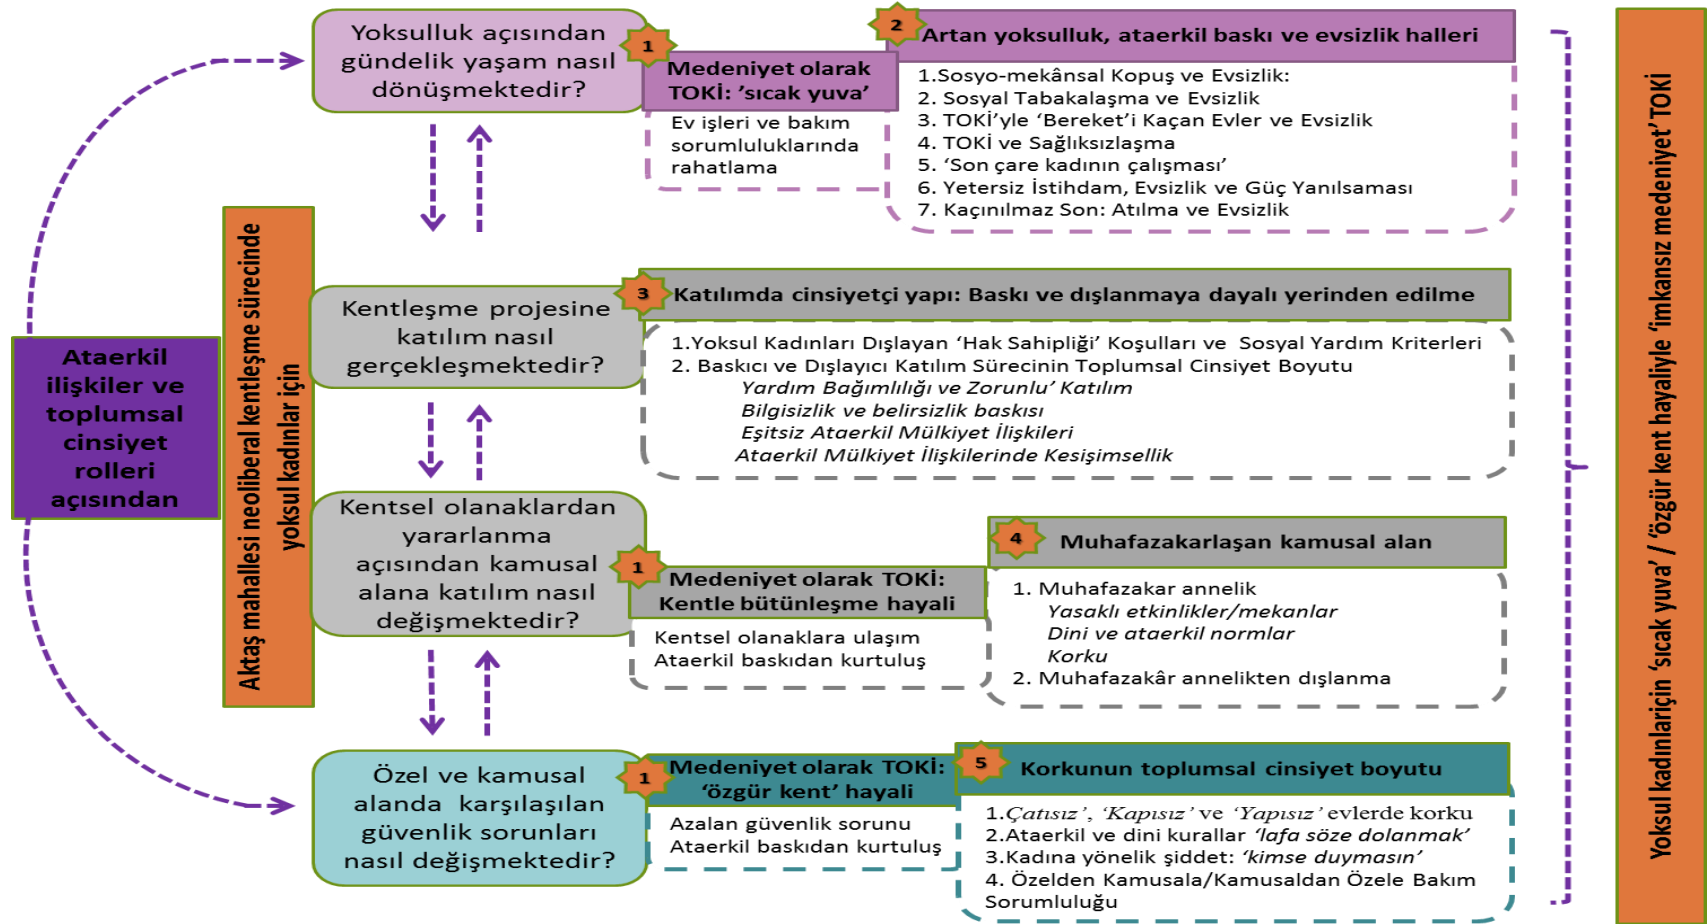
Ataerkil ilişkiler ve toplumsal cinsiyet rolleri açısından

Aktaş mahallesi neoliberal kentleşme sürecinde yoksul kadınlar için

Yoksulluk açısından gündelik yaşam nasıl dönüşmektedir?

1

Medeniyet olarak TOKİ: 'sıcak yuva'

Ev işleri ve bakım sorumluluklarında rahatlama

2

Artan yoksulluk, ataerkil baskı ve evsizlik halleri

1.Sosyo-mekânsal Kopuş ve Evsizlik:
2. Sosyal Tabakalaşma ve Evsizlik
3. TOKİ'yle 'Bereket'i Kaçan Evler ve Evsizlik
4. TOKİ ve Sağlıksızlaşma
5. 'Son çare kadının çalışması'
6. Yetersiz İstihdam, Evsizlik ve Güç Yanılsaması
7. Kaçınılmaz Son: Atılma ve Evsizlik

Kentleşme projesine katılım nasıl gerçekleşmektedir?

3

Katılımda cinsiyetçi yapı: Baskı ve dışlanmaya dayalı yerinden edilme

1.Yoksul Kadınları Dışlayan 'Hak Sahipliği' Koşulları ve Sosyal Yardım Kriterleri
2. Baskıcı ve Dışlayıcı Katılım Sürecinin Toplumsal Cinsiyet Boyutu
Yardım Bağımlılığı ve Zorunlu' Katılım
Bilgisizlik ve belirsizlik baskısı
Eşitsiz Ataerkil Mülkiyet İlişkileri
Ataerkil Mülkiyet İlişkilerinde Kesişimsellik

Kentsel olanaklardan yararlanma açısından kamusal alana katılım nasıl değişmektedir?

1

Medeniyet olarak TOKİ: Kentle bütünleşme hayali

Kentsel olanaklara ulaşım
Ataerkil baskıdan kurtuluş

4

Muhafazakarlaşan kamusal alan

1. Muhafazakar annelik
Yasaklı etkinlikler/mekanlar
Dini ve ataerkil normlar
Korku
2. Muhafazakâr annelikten dışlanma

Özel ve kamusal alanda karşılaşılan güvenlik sorunları nasıl değişmektedir?

1

Medeniyet olarak TOKİ: 'özgür kent' hayali

Azalan güvenlik sorunu
Ataerkil baskıdan kurtuluş

5

Korkunun toplumsal cinsiyet boyutu

1.Çatısız', 'Kapısız' ve 'Yapısız' evlerde korku
2.Ataerkil ve dini kurallar 'lafa söze dolanmak'
3.Kadına yönelik şiddet: 'kimse duymasın'
4. Özelden Kamusala/Kamusaldan Özele Bakım Sorumluluğu

Yoksul kadınlariçin 'sıcak yuva' / 'özgür kent hayaliyle 'imkansız medeniyet' TOKİ